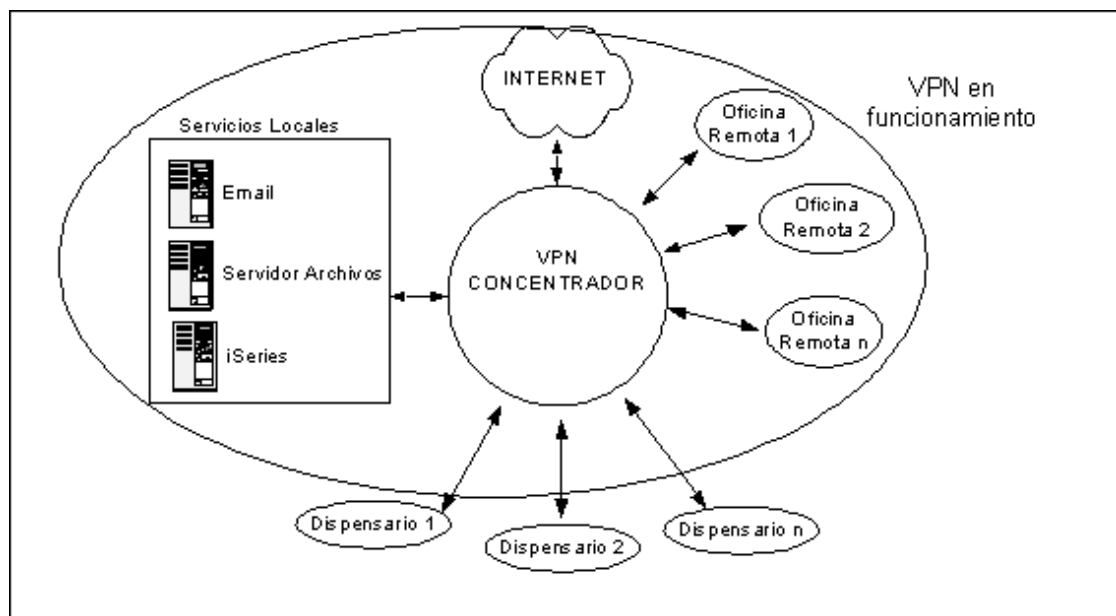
INTERNET

VPN en funcionamiento

Servicios Locales

Email

Servidor Archivos

iSeries

Oficina Remota 1

Oficina Remota 2

Oficina Remota n

VPN CONCENTRADOR

Dispensario 1

Dispensario 2

Dispensario n